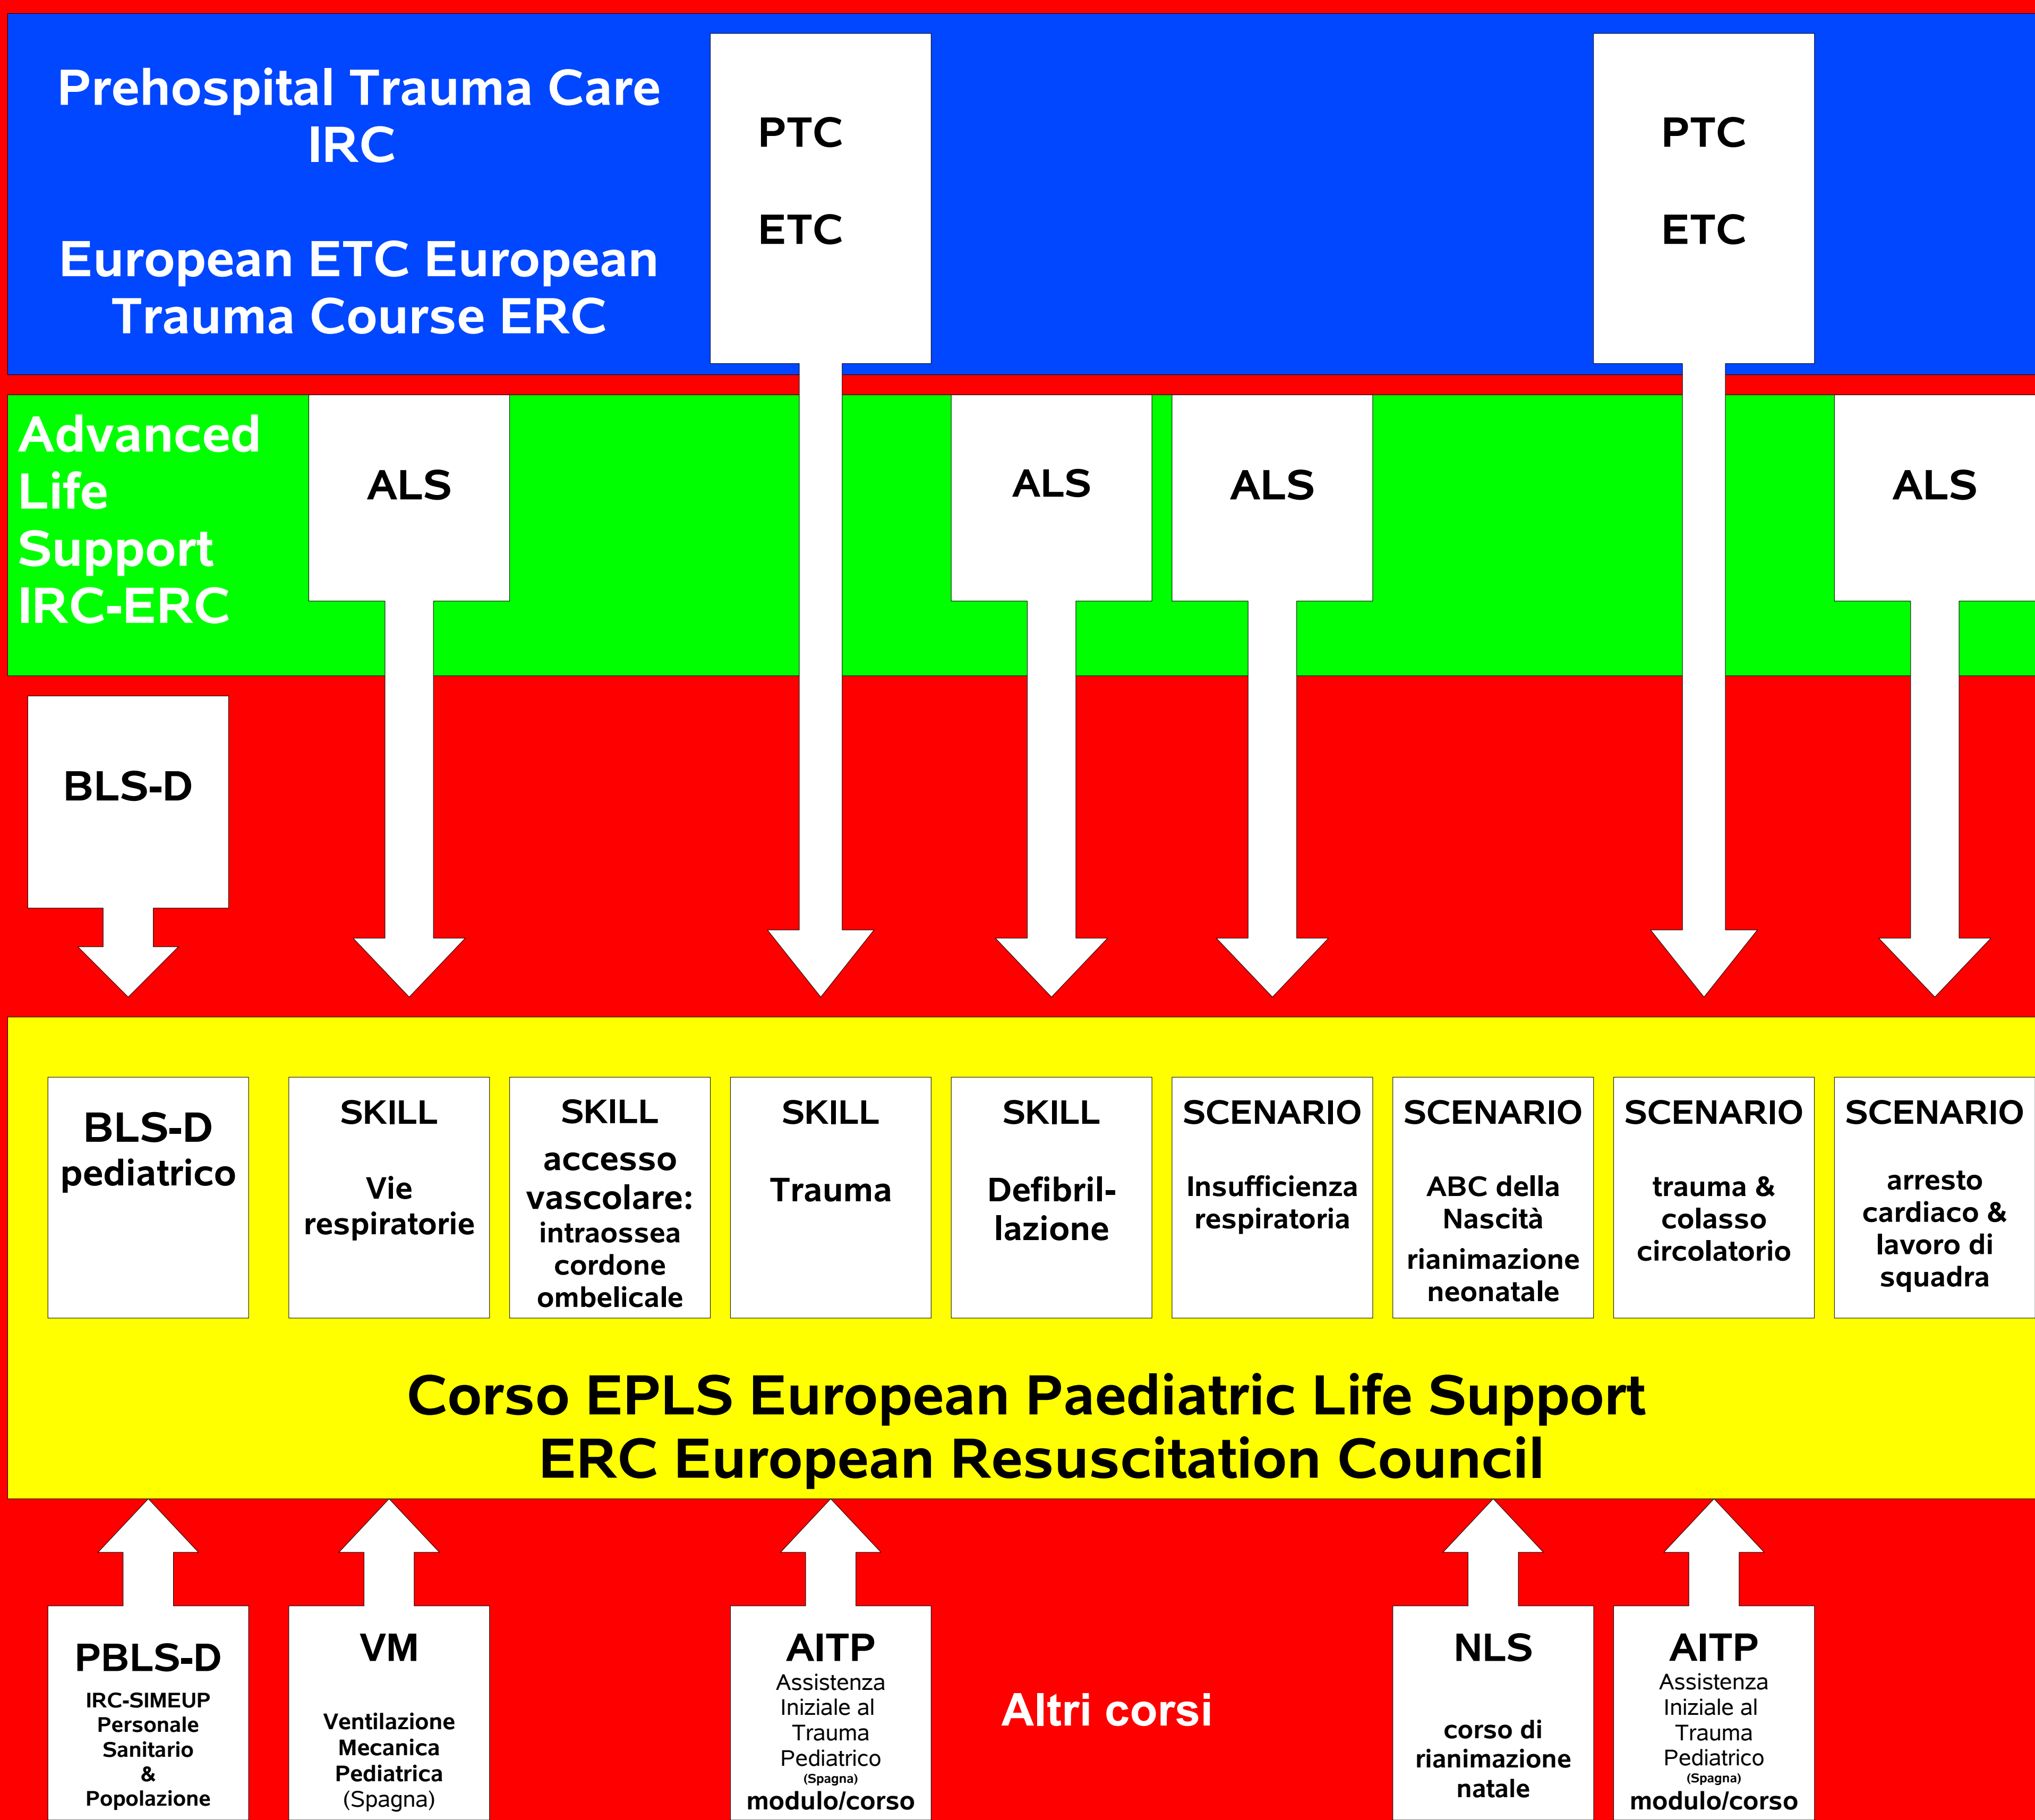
Prehospital Trauma Care IRC

European ETC European Trauma Course ERC

PTC

ETC

PTC

ETC

Advanced Life Support IRC-ERC

ALS

ALS

ALS

ALS

BLS-D

BLS-D pediatrico

SKILL

Vie respiratorie

SKILL

accesso vascolare: intraossea cordone ombelicale

SKILL

Trauma

SKILL

Defibrillazione

SCENARIO

Insufficienza respiratoria

SCENARIO

ABC della Nascità

rianimazione neonatale

SCENARIO

trauma & colasso circolatorio

SCENARIO

arresto cardiaco & lavoro di squadra

Corso EPLS European Paediatric Life Support
ERC European Resuscitation Council

PBLS-D

IRC-SIMEUP Personale Sanitario & Popolazione

VM

Ventilazione Mecanica Pediatrica (Spagna)

AITP

Assistenza Iniziale al Trauma Pediatrico (Spagna) modulo/corso

Altri corsi

NLS

corso di rianimazione natale

AITP

Assistenza Iniziale al Trauma Pediatrico (Spagna) modulo/corso